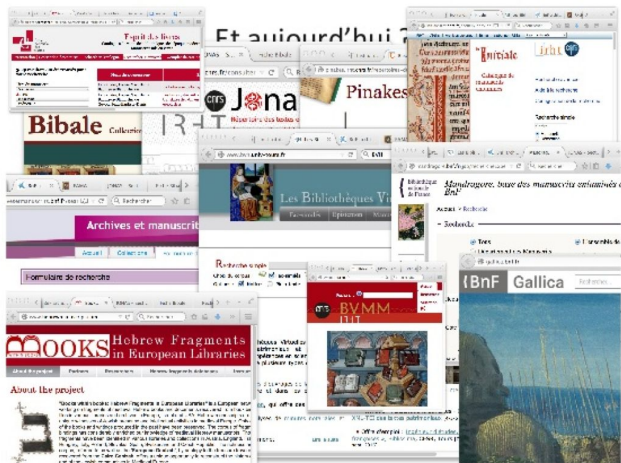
Et aujourd'hui ?

Esprit des livres

Bibale Collection

IRHT

Jonas

Pinakes

Initiale

Catalogue de manuscrits enluminés

Recherche simple

Les Bibliothèques Virtuelles

Archives et manuscrits

Formulaire de recherche

Mandragore, base des manuscrits enluminés de la BnF

Accueil > Recherche

Recherche

BVMM

IRHT

BnF Gallica

Books within Books

Hebrew Fragments in European Libraries

About the project